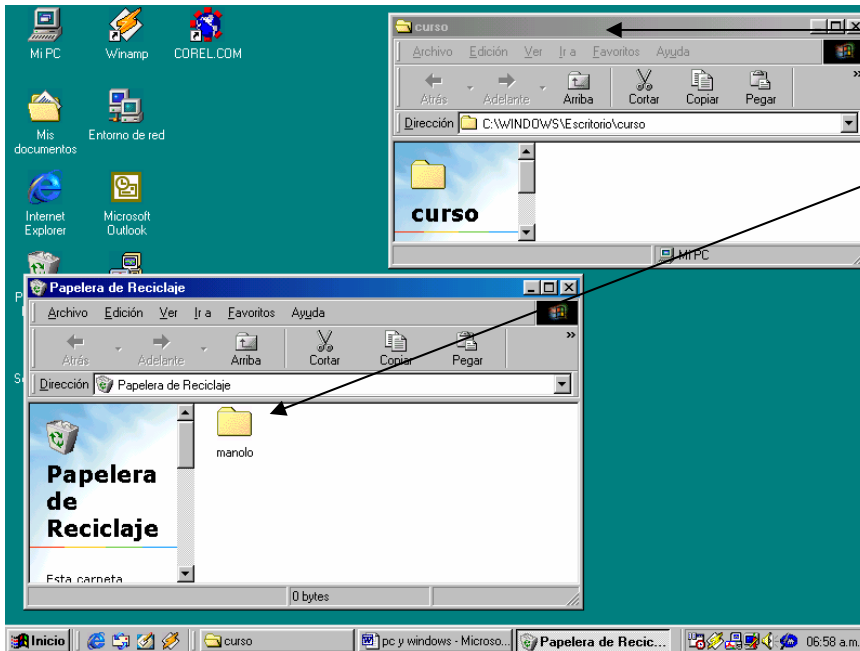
Mi PC
Winamp
COREL.COM
Mis documentos
Entorno de red
Internet Explorer
Microsoft Outlook

curso
Archivo Edición Ver Ir a Favoritos Ayuda
Atrás Adelante Arriba Cortar Copiar Pegar
Dirección C:\WINDOWS\Escritorio\curso
curso
Mi PC

Papelera de Reciclaje
Archivo Edición Ver Ir a Favoritos Ayuda
Atrás Adelante Arriba Cortar Copiar Pegar
Dirección Papelera de Reciclaje
Papelera de Reciclaje
Esta carpeta
manolo
0 bytes

Inicio
curso
pc y windows - Microso...
Papelera de Recic...
06:58 a.m.